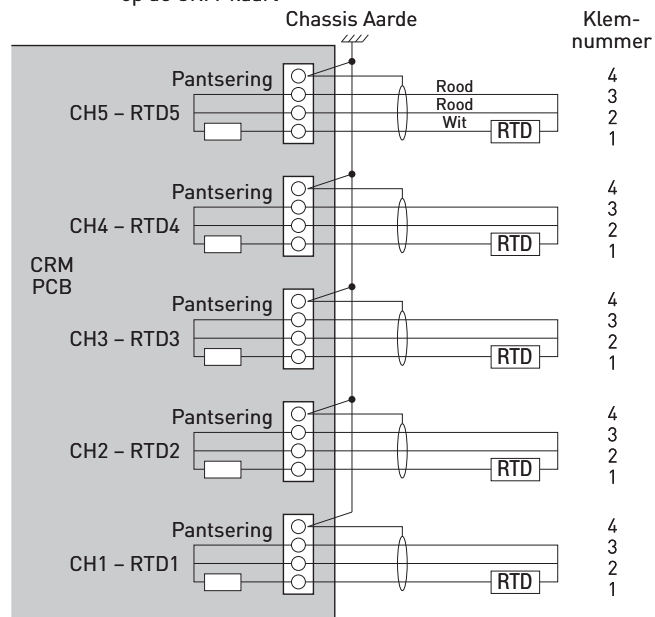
op de CRM-kaart

Chassis Aarde

Klemnummer

Pantsering
CH5 – RTD5
Rood
Rood
Wit
RTD
4
3
2
1

Pantsering
CH4 – RTD4
RTD
4
3
2
1

CRM
PCB

Pantsering
CH3 – RTD3
RTD
4
3
2
1

Pantsering
CH2 – RTD2
RTD
4
3
2
1

Pantsering
CH1 – RTD1
RTD
4
3
2
1